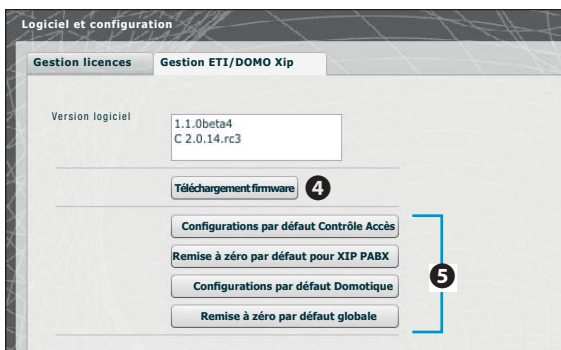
Logiciel et configuration

Gestion licences

Gestion ETI/DOMO Xip

Version logiciel

1.1.0beta4
C 2.0.14.rc3

Téléchargement firmware

4

Configurations par défaut Contrôle Accès

Remise à zéro par défaut pour XIP PABX

Configurations par défaut Domotique

Remise à zéro par défaut globale

5